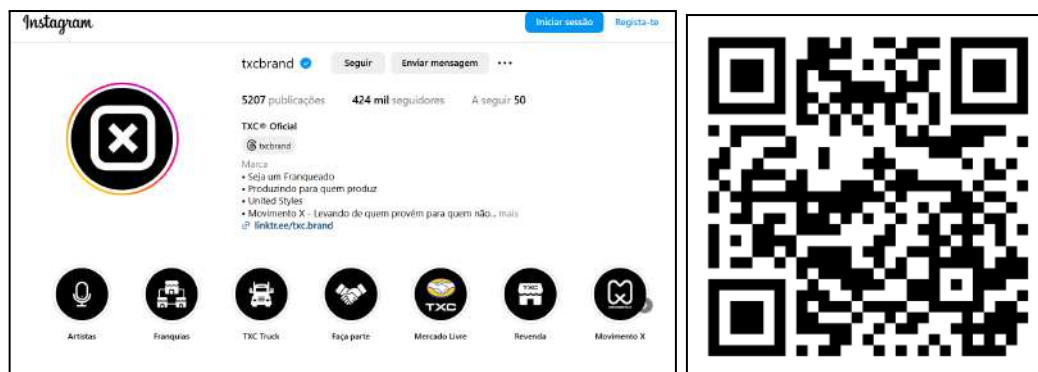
Instagram

Iniciar sessão Regista-te

txcbrand Seguir Enviar mensagem ...

5207 publicações 424 mil seguidores A seguir 50

TXC® Oficial

txcbrand

Marca
• Seja um Franqueado
• Produzindo para quem produz
• United Styles
• Movimento X - Levando de quem provém para quem não... mais
linktr.ee/txc.brand

TXC

Artistas Franquias TXC Truck Faça parte Mercado Livre Revenda Movimento X